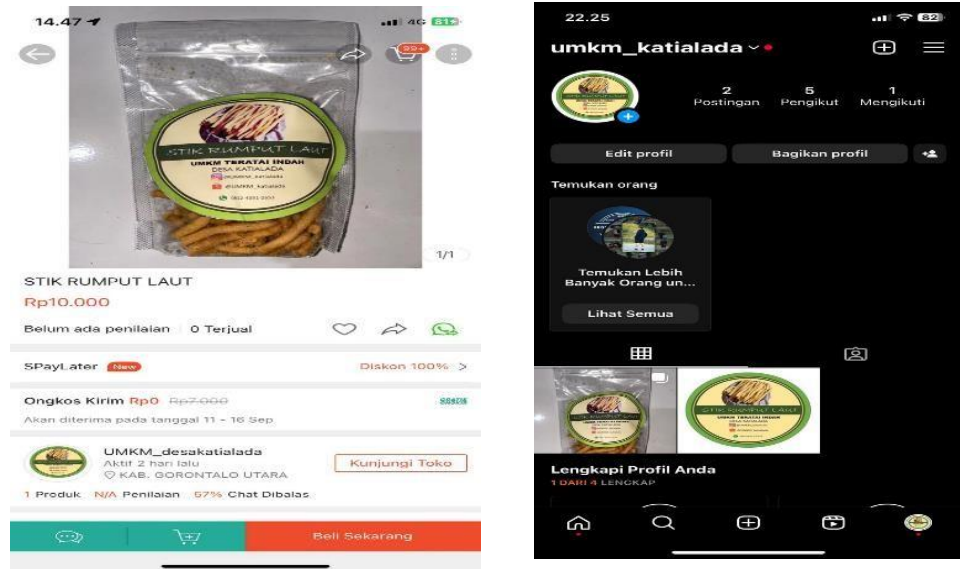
14.47

99+

STIK RUMPUT LAUT
UMKM TERATAI INDAH
DESA KATIALADA
@UMKM_katialada
@UMKM_katialada

1/1

STIK RUMPUT LAUT
Rp10.000

Belum ada penilaian | 0 Terjual

SPayLater New
Diskon 100% >

Ongkos Kirim Rp0 Rp7.000
Akan diterima pada tanggal 11 - 16 Sep

UMKM_desakatialada
Aktif 2 hari lalu
KAB. GORONTALO UTARA
Kunjungi Toko

1 Produk N/A Penilaian 57% Chat Dibalas

Beli Sekarang

22.25

umkm_katialada

2 Postingan
5 Pengikut
1 Mengikuti

Edit profil
Bagikan profil

Temukan orang

Temukan Lebih Banyak Orang un...

Lihat Semua

STIK RUMPUT LAUT
UMKM TERATAI INDAH

Lengkapi Profil Anda
1 DARI 4 LENGKAP